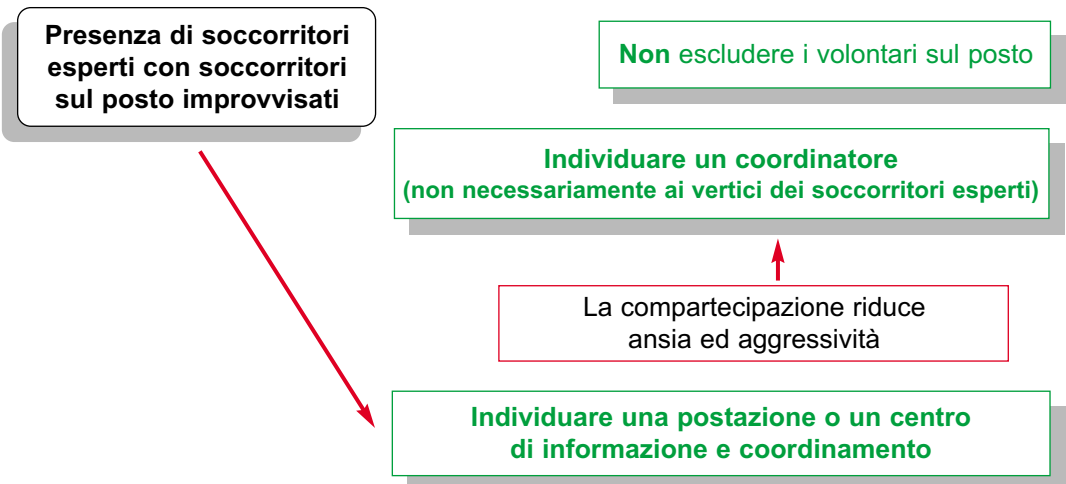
Presenza di soccorritori esperti con soccorritori sul posto improvvisati

Non escludere i volontari sul posto

Individuare un coordinatore
(non necessariamente ai vertici dei soccorritori esperti)

La compartecipazione riduce ansia ed aggressività

Individuare una postazione o un centro di informazione e coordinamento